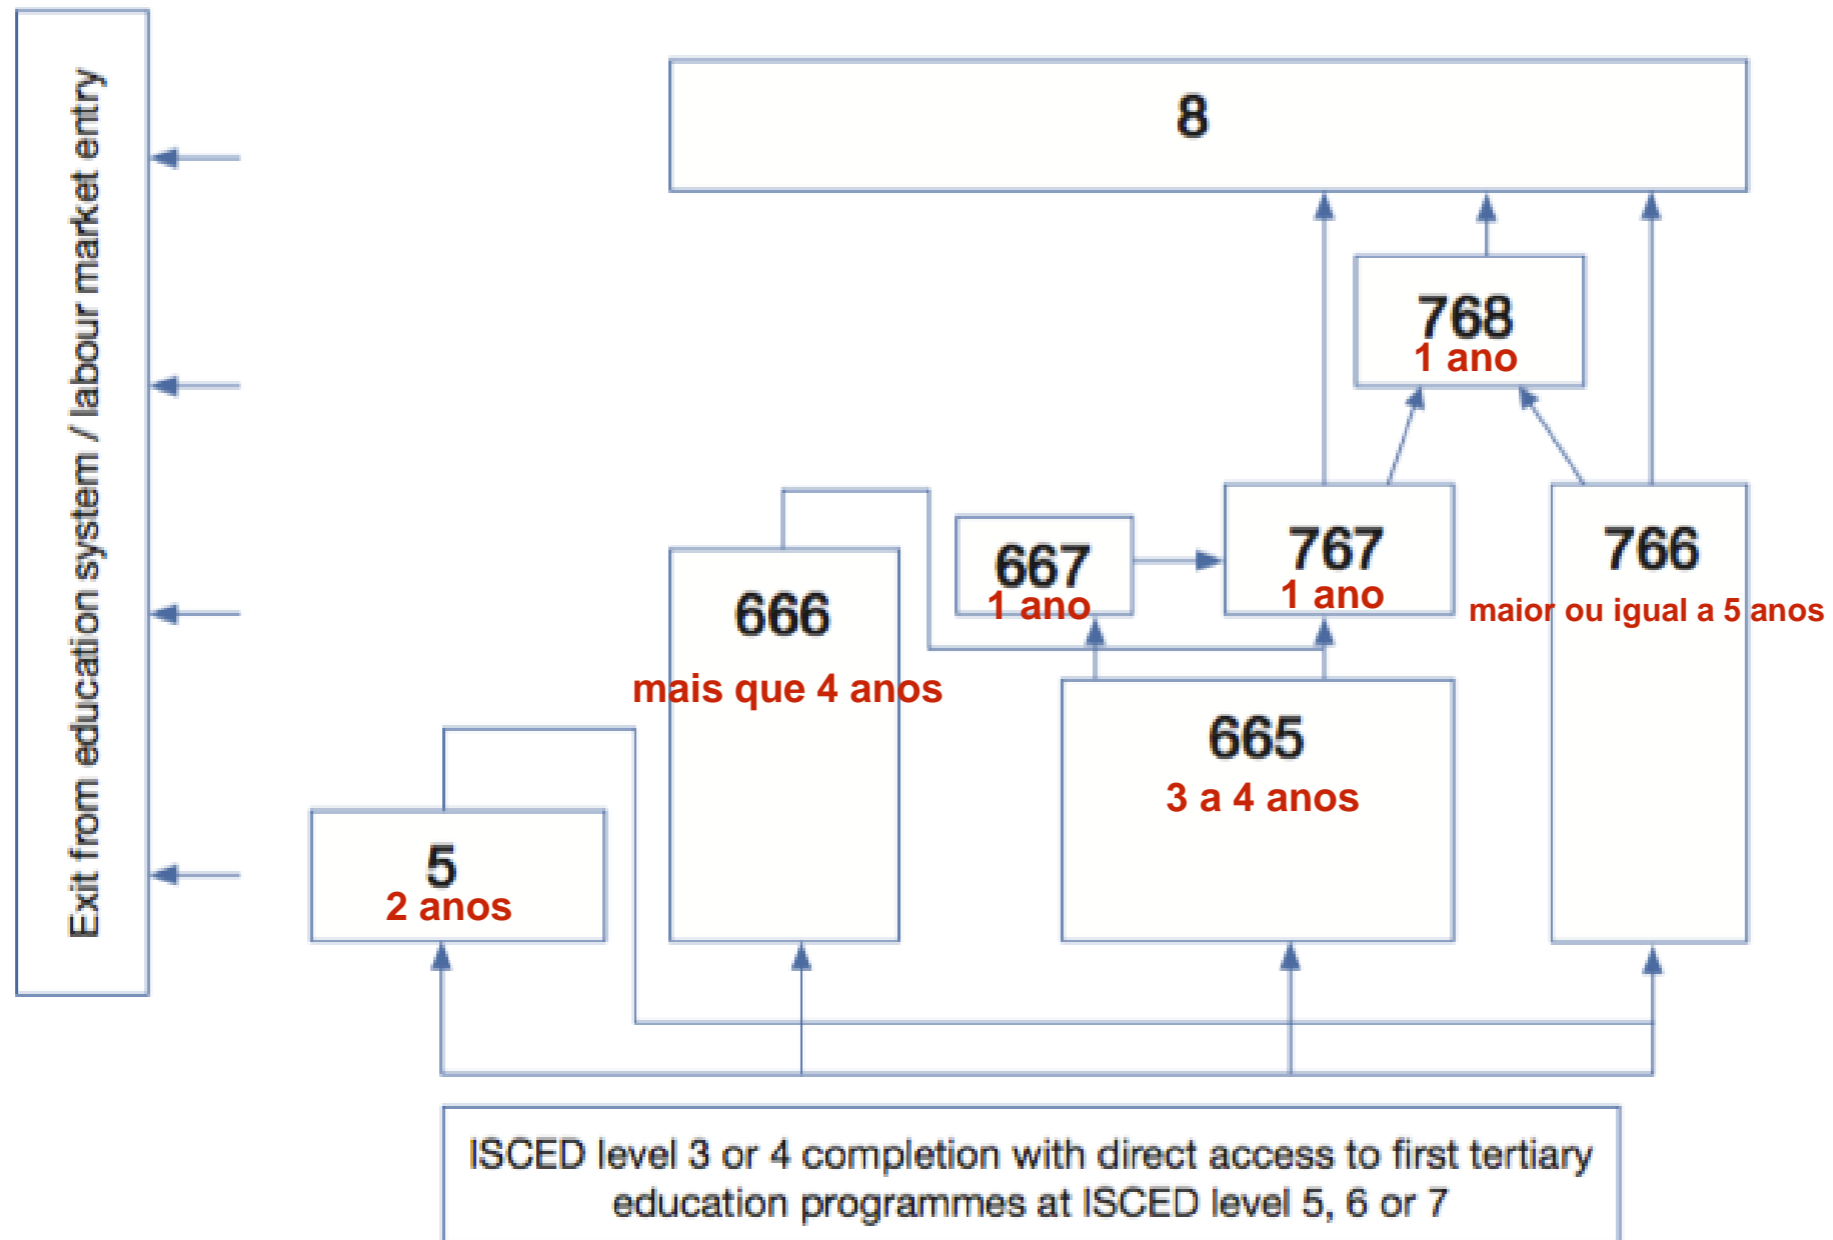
Exit from education system / labour market entry

8

768
1 ano

667
1 ano

767
1 ano

766
maior ou igual a 5 anos

666
mais que 4 anos

665
3 a 4 anos

5
2 anos

ISCED level 3 or 4 completion with direct access to first tertiary education programmes at ISCED level 5, 6 or 7